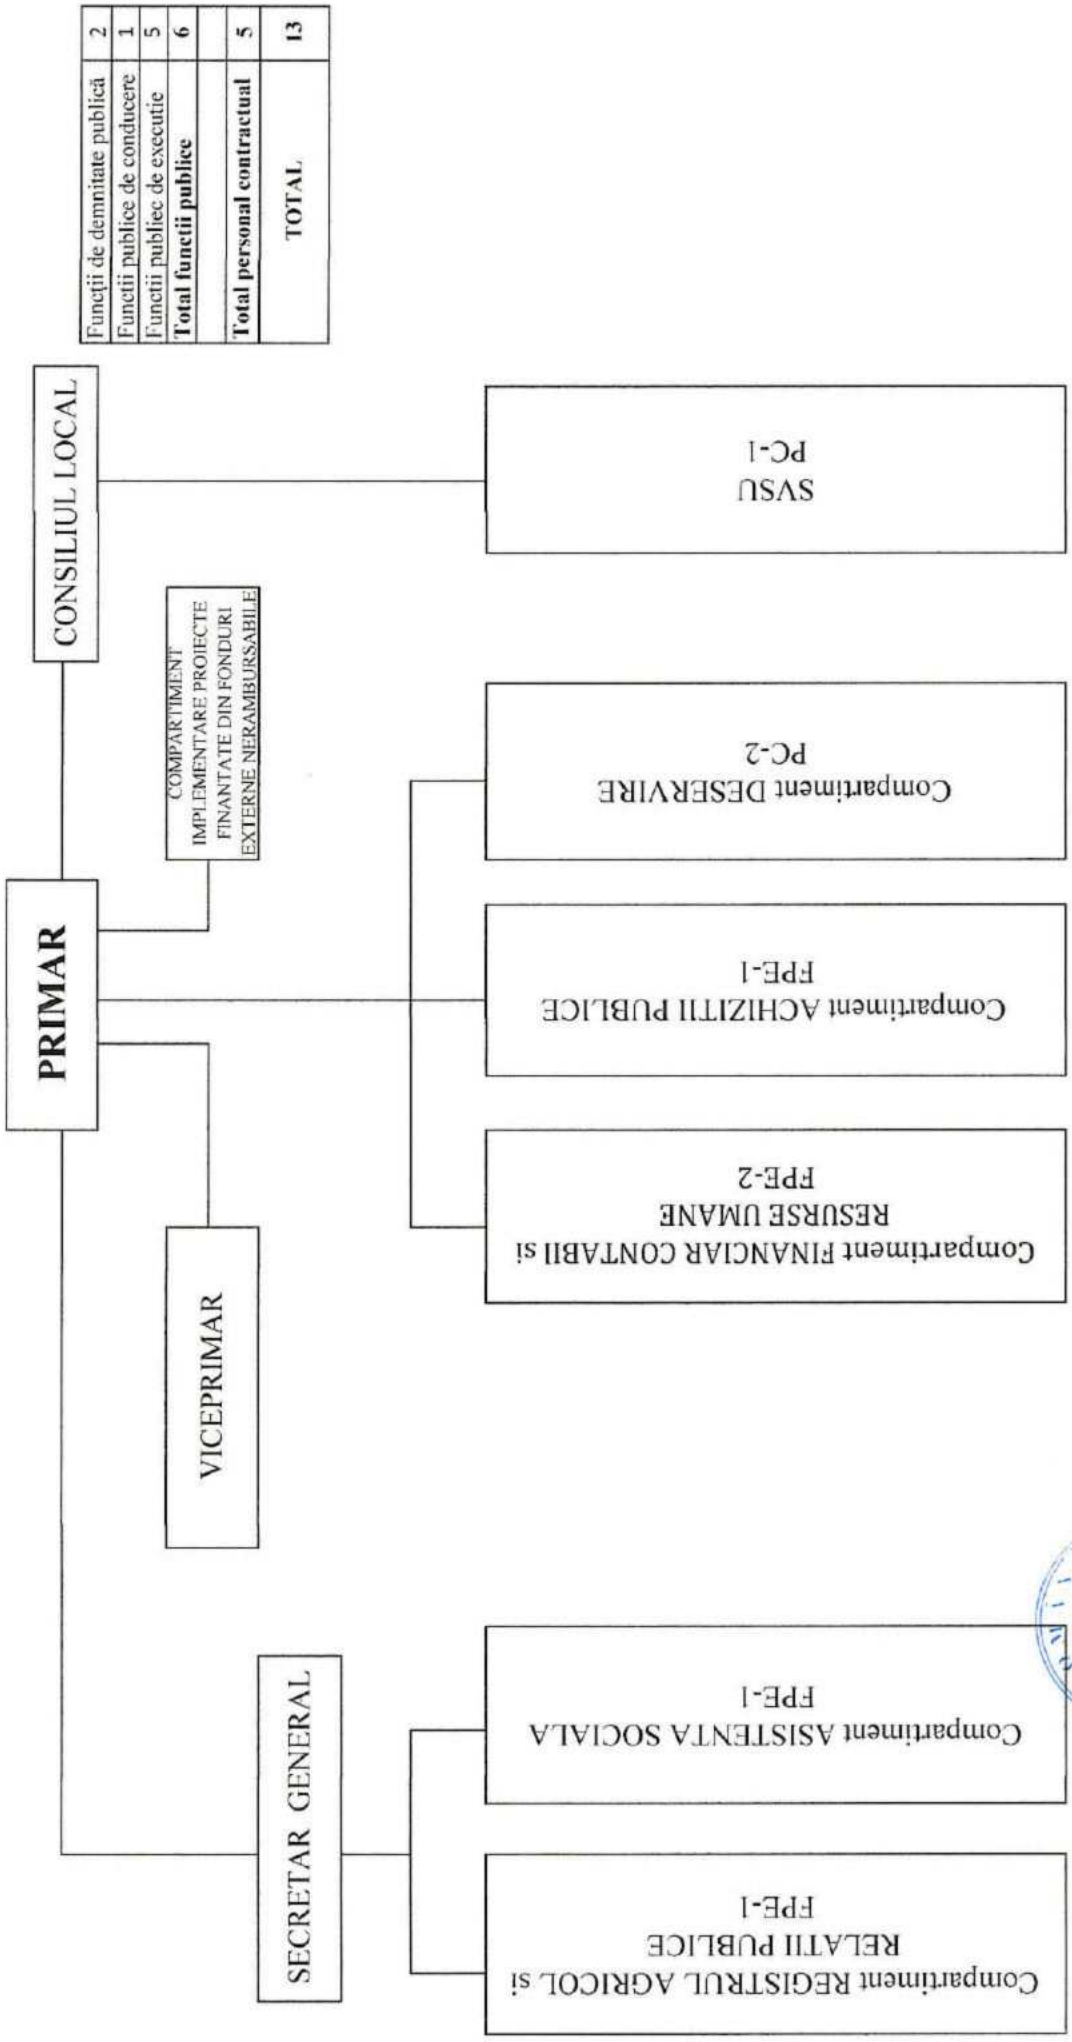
| Funcții de demnitate publică | 2 |
|---|---|
| Functii publice de conducere | 1 |
| Functii publiec de executie | 5 |
| **Total functii publice** | 6 |
| | |
| **Total personal contractual** | 5 |
| **TOTAL** | **13** |

CONSILIUL LOCAL

PRIMAR

COMPARTIMENT IMPLEMENTARE PROIECTE FINANTATE DIN FONDURI EXTERNE NERAMBURSABILE

VICEPRIMAR

SECRETAR GENERAL

SVSU
PC-1

Compartiment DESERVIRE
PC-2

Compartiment ACHIZITII PUBLICE
FPE-1

Compartiment FINANCIAR CONTABIL si RESURSE UMANE
FPE-2

Compartiment ASISTENTA SOCIALA
FPE-1

Compartiment REGISTRUL AGRICOL si RELATII PUBLICE
FPE-1